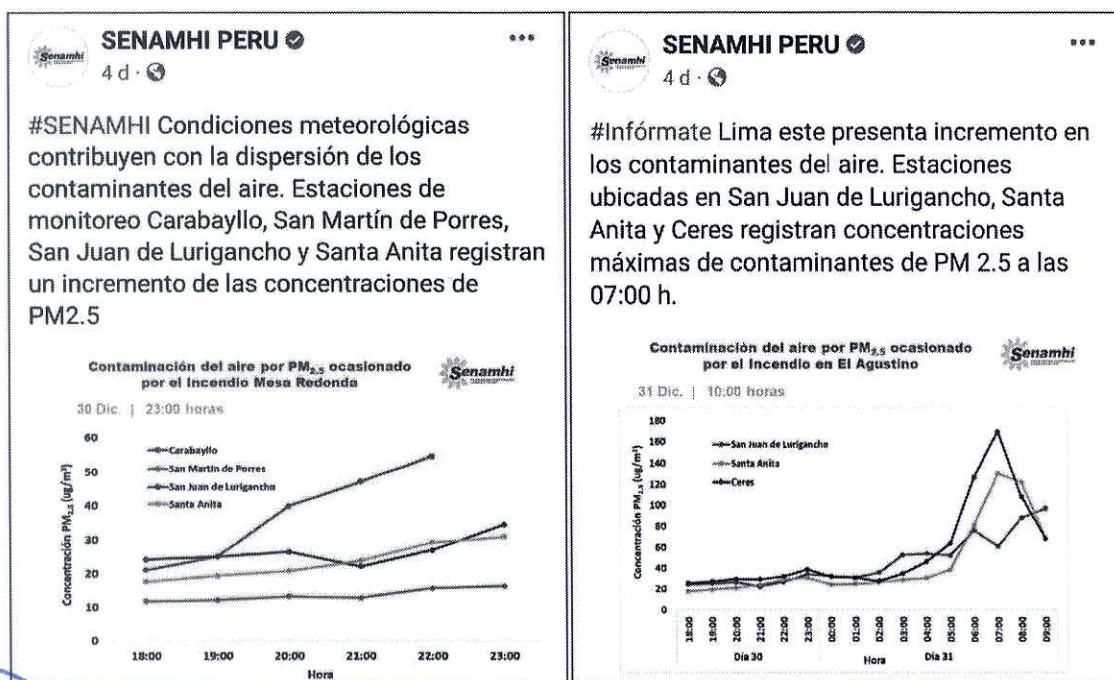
SENAMHI PERU
4 d ·

#SENAMHI Condiciones meteorológicas contribuyen con la dispersión de los contaminantes del aire. Estaciones de monitoreo Carabayllo, San Martín de Porres, San Juan de Lurigancho y Santa Anita registran un incremento de las concentraciones de PM2.5

Contaminación del aire por $PM_{2.5}$ ocasionado por el Incendio Mesa Redonda

Senamhi

30 Dic. | 23:00 horas

60
50
40
30
20
10
0

Concentración $PM_{2.5}$ (ug/m³)

Carabayllo
San Martín de Porres
San Juan de Lurigancho
Santa Anita

18:00 19:00 20:00 21:00 22:00 23:00
Hora

SENAMHI PERU
4 d ·

#Infórmate Lima este presenta incremento en los contaminantes del aire. Estaciones ubicadas en San Juan de Lurigancho, Santa Anita y Ceres registran concentraciones máximas de contaminantes de PM 2.5 a las 07:00 h.

Contaminación del aire por $PM_{2.5}$ ocasionado por el Incendio en El Agustino

Senamhi

31 Dic. | 10:00 horas

180
160
140
120
100
80
60
40
20
0

Concentración $PM_{2.5}$ (ug/m³)

San Juan de Lurigancho
Santa Anita
Ceres

18:00 19:00 20:00 21:00 22:00 23:00 00:00 01:00 02:00 03:00 04:00 05:00 06:00 07:00 08:00 09:00
Día 30 Hora Día 31